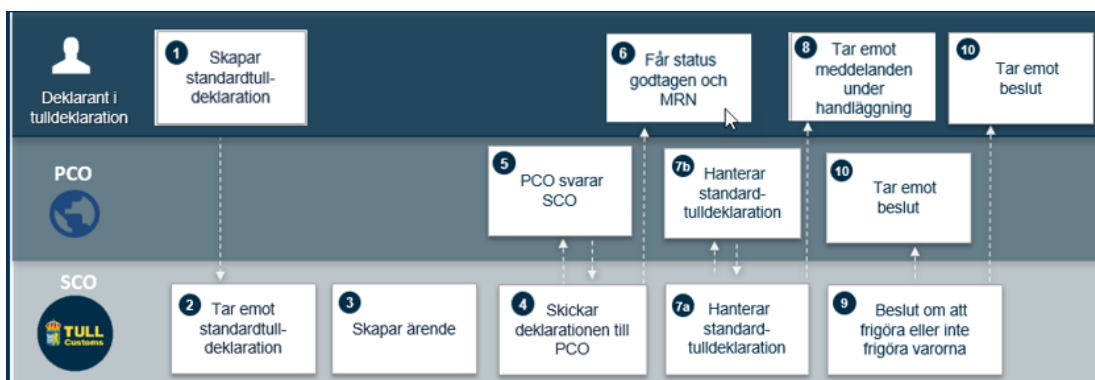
Deklarant i tulldeklaration

1 Skapar standardtulldeklaration

6 Får status godtagen och MRN

8 Tar emot meddelanden under handläggning

10 Tar emot beslut

PCO

5 PCO svarar SCO

7b Hanterar standardtulldeklaration

10 Tar emot beslut

SCO

TULL Customs

2 Tar emot standardtulldeklaration

3 Skapar ärende

4 Skickar deklarationen till PCO

7a Hanterar standardtulldeklaration

9 Beslut om att frigöra eller inte frigöra varorna